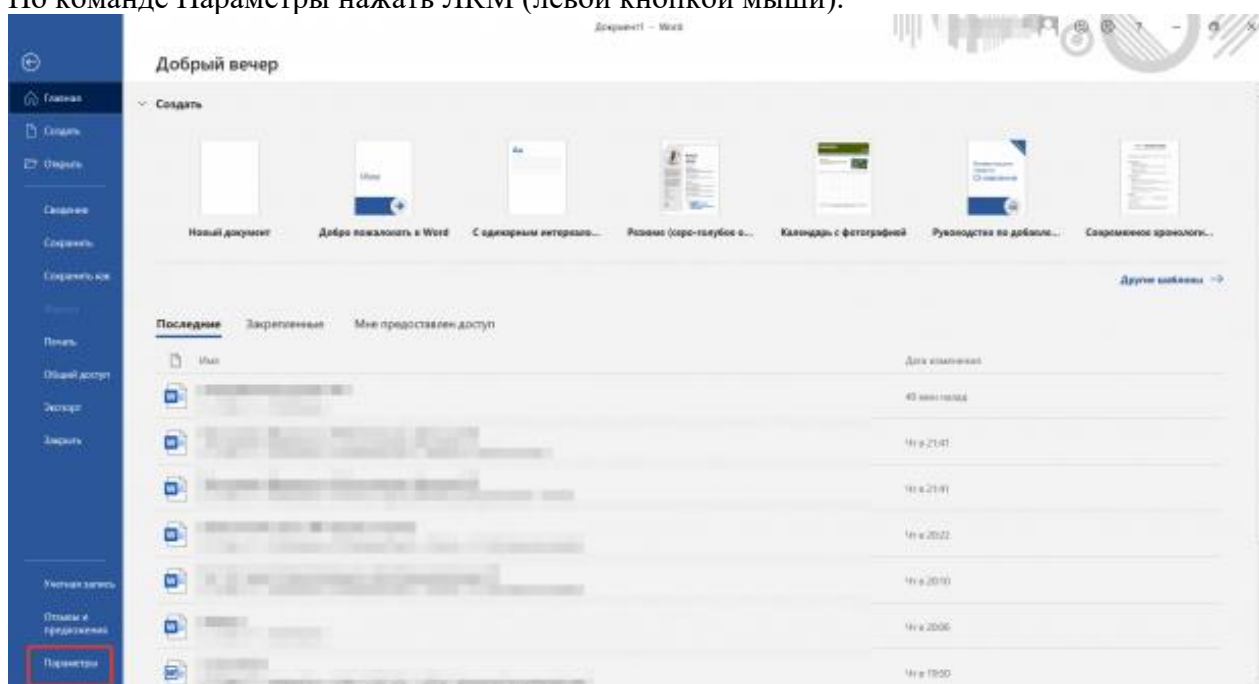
По команде Параметры нажать ЛКМ (левой кнопкой мыши).

Документ1 - Word

Добрый вечер

Главная
Создать
Открыть
Сведения
Сохранить
Сохранить как
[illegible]
Печать
Общий доступ
Экспорт
Закрыть
Учетная запись
Отзывы и предложения
Параметры

Создать

Новый документ
Добро пожаловать в Word
С одинарным интервало...
Резюме (серо-голубое о...
Календарь с фотографией
Руководство по добавле...
Современное хронологи...

Другие шаблоны →

Последние
Закрепленные
Мне предоставлен доступ

Имя
Дата изменения

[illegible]
40 мин назад

Чт в 21:41
Чт в 21:41
Чт в 20:22
Чт в 20:10
Чт в 20:06
Чт в 19:50